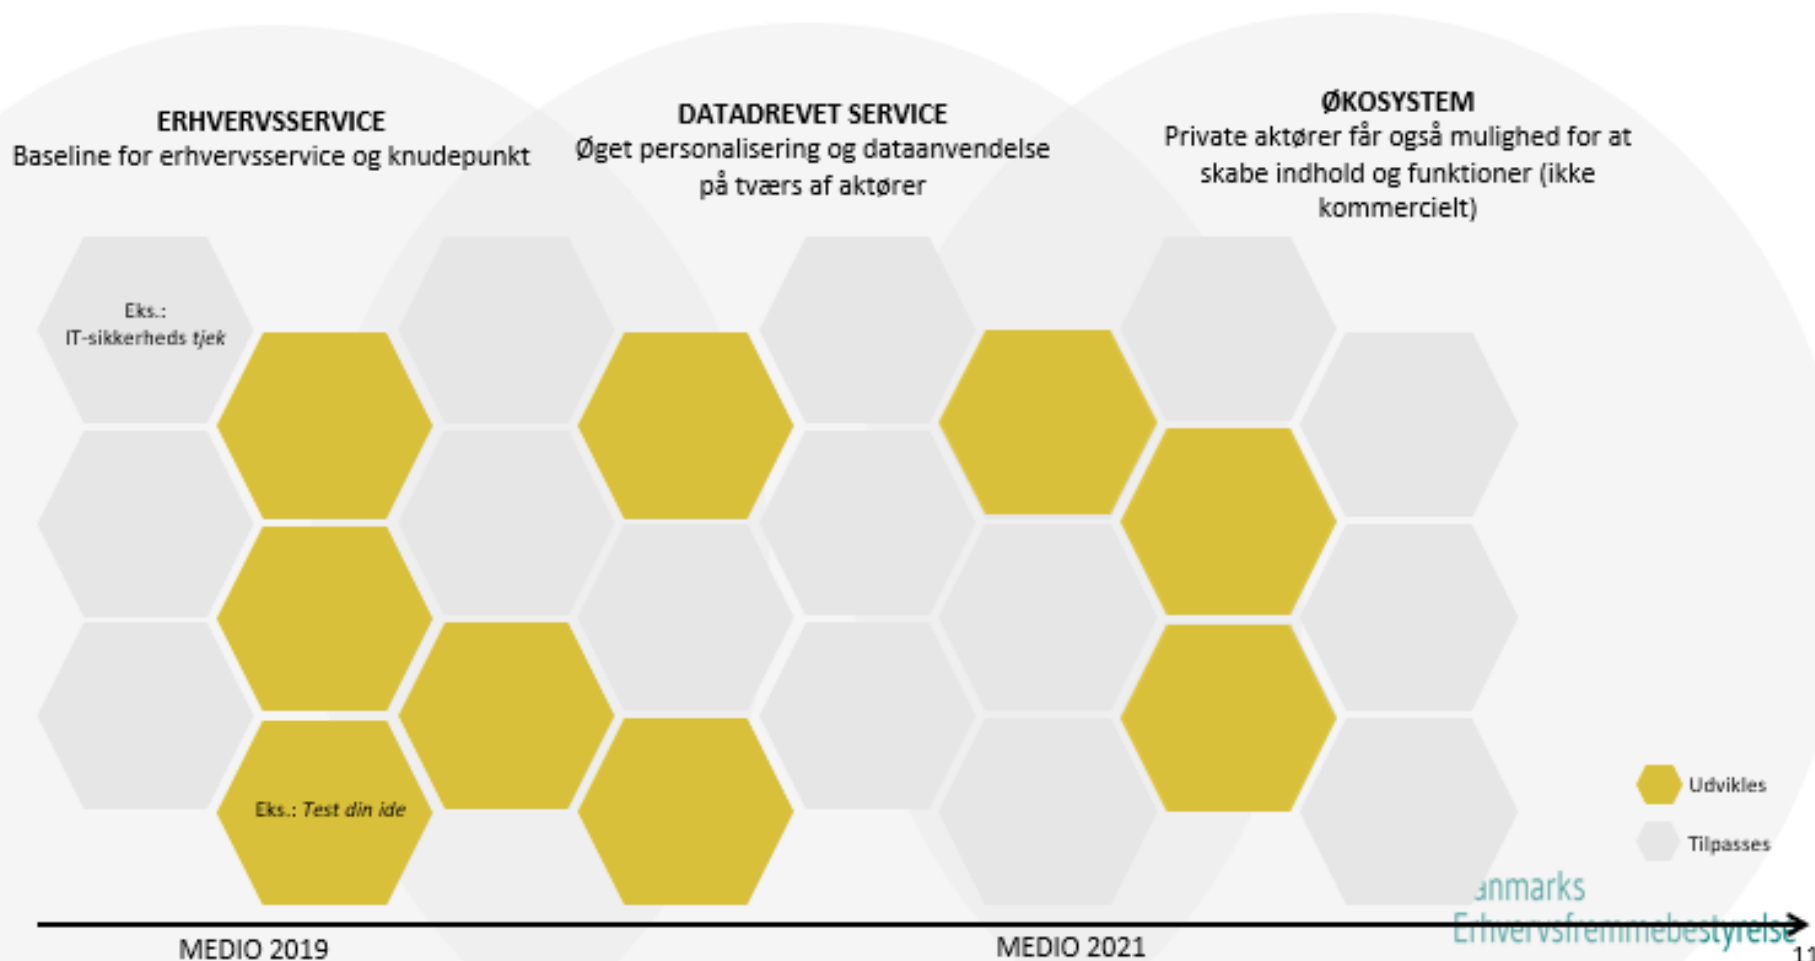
ERHVERVSSERVICE
Baseline for erhvervsservice og knudepunkt

DATADREVET SERVICE
Øget personalisering og dataanvendelse på tværs af aktører

ØKOSYSTEM
Private aktører får også mulighed for at skabe indhold og funktioner (ikke kommercielt)

Eks.:
IT-sikkerheds *tjek*

Eks.: *Test din ide*

Udvikles
Tilpasses

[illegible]anmarks
Erhvervsfremmebestyrelse

MEDIO 2019
MEDIO 2021

11